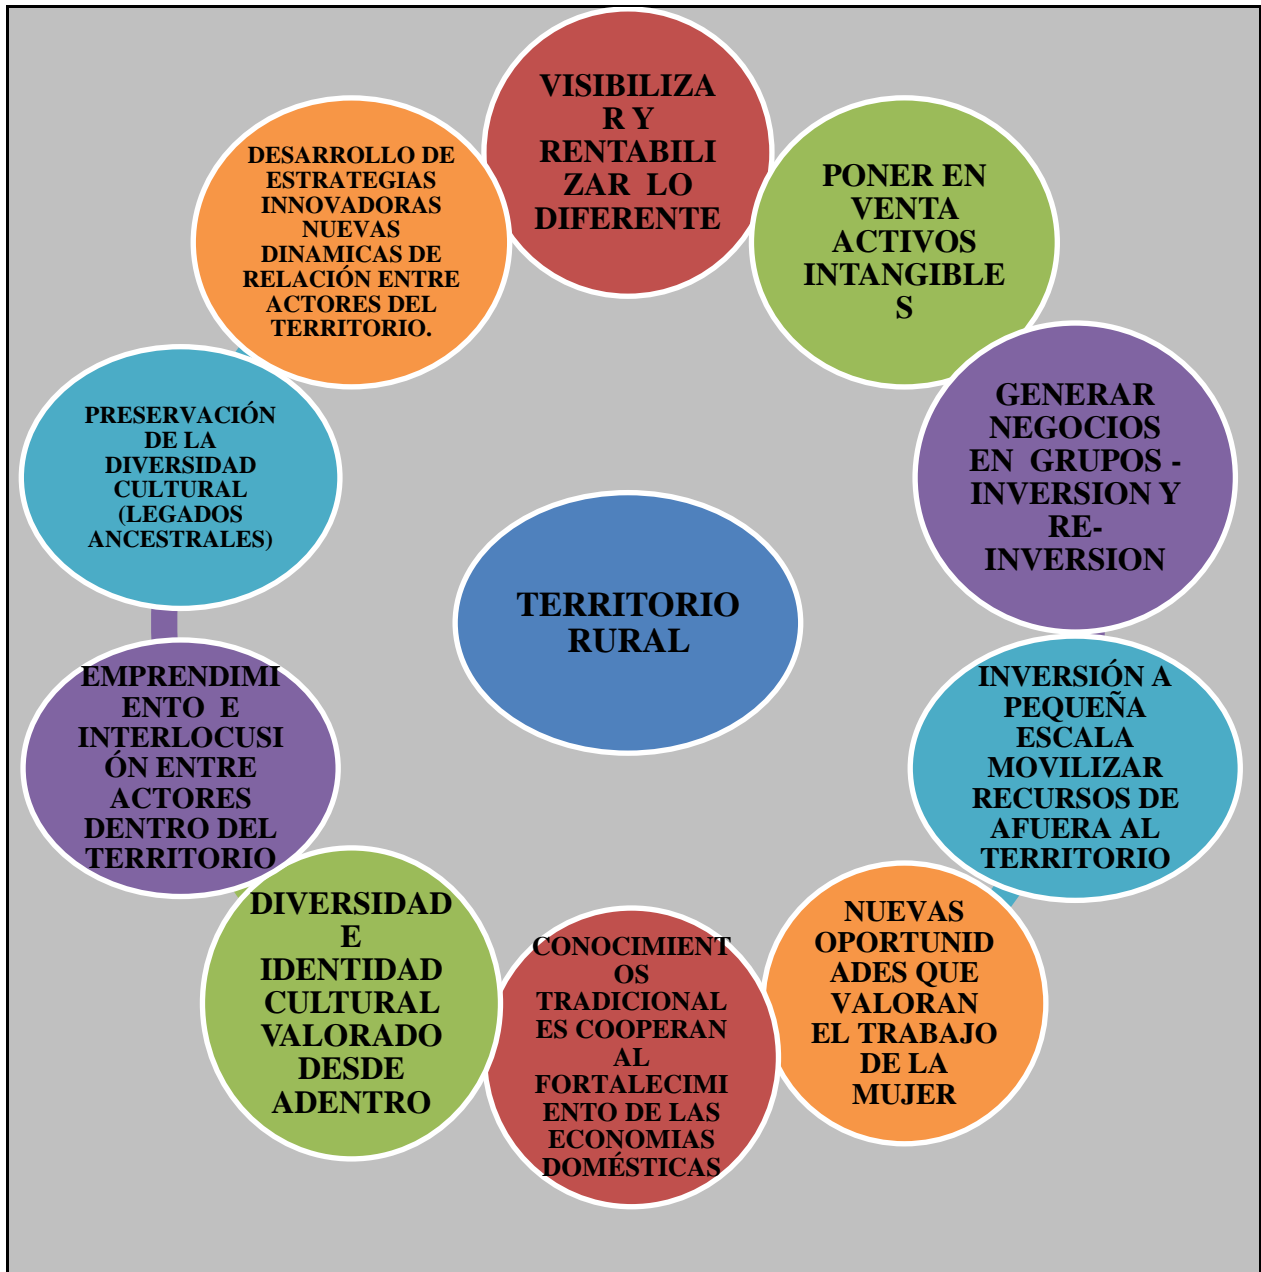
VISIBILIZAR Y RENTABILIZAR LO DIFERENTE

PONER EN VENTA ACTIVOS INTANGIBLES

GENERAR NEGOCIOS EN GRUPOS - INVERSION Y RE-INVERSION

INVERSIÓN A PEQUEÑA ESCALA MOVILIZAR RECURSOS DE AFUERA AL TERRITORIO

NUEVAS OPORTUNIDADES QUE VALORAN EL TRABAJO DE LA MUJER

CONOCIMIENTOS TRADICIONALES COOPERAN AL FORTALECIMIENTO DE LAS ECONOMIAS DOMÉSTICAS

DIVERSIDAD E IDENTIDAD CULTURAL VALORADO DESDE ADENTRO

EMPRENDIMIENTO E INTERLOCUSIÓN ENTRE ACTORES DENTRO DEL TERRITORIO

PRESERVACIÓN DE LA DIVERSIDAD CULTURAL (LEGADOS ANCESTRALES)

DESARROLLO DE ESTRATEGIAS INNOVADORAS NUEVAS DINAMICAS DE RELACIÓN ENTRE ACTORES DEL TERRITORIO.

TERRITORIO RURAL